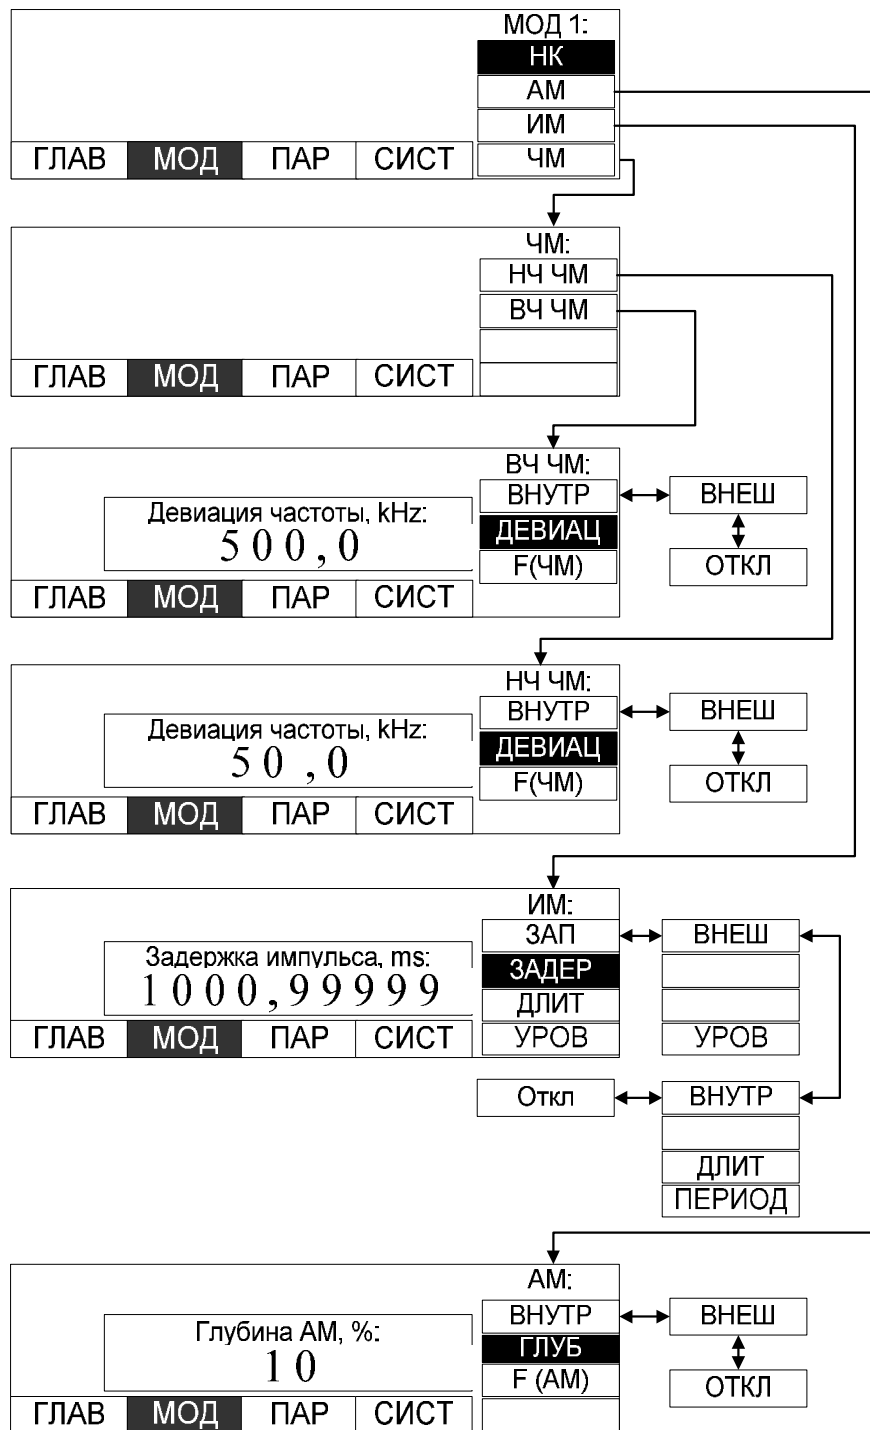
МОД 1:
НК
АМ
ИМ
ЧМ
ГЛАВ МОД ПАР СИСТ

ЧМ:
НЧ ЧМ
ВЧ ЧМ
ГЛАВ МОД ПАР СИСТ

ВЧ ЧМ:
Девиация частоты, kHz:
500,0
ВНУТР
ДЕВИАЦ
F(ЧМ)
ВНЕШ
ОТКЛ
ГЛАВ МОД ПАР СИСТ

НЧ ЧМ:
Девиация частоты, kHz:
50,0
ВНУТР
ДЕВИАЦ
F(ЧМ)
ВНЕШ
ОТКЛ
ГЛАВ МОД ПАР СИСТ

ИМ:
Задержка импульса, ms:
1000,99999
ЗАП
ЗАДЕР
ДЛИТ
УРОВ
ВНЕШ
УРОВ
ГЛАВ МОД ПАР СИСТ
Откл
ВНУТР
ДЛИТ
ПЕРИОД

АМ:
Глубина АМ, %:
10
ВНУТР
ГЛУБ
F (АМ)
ВНЕШ
ОТКЛ
ГЛАВ МОД ПАР СИСТ